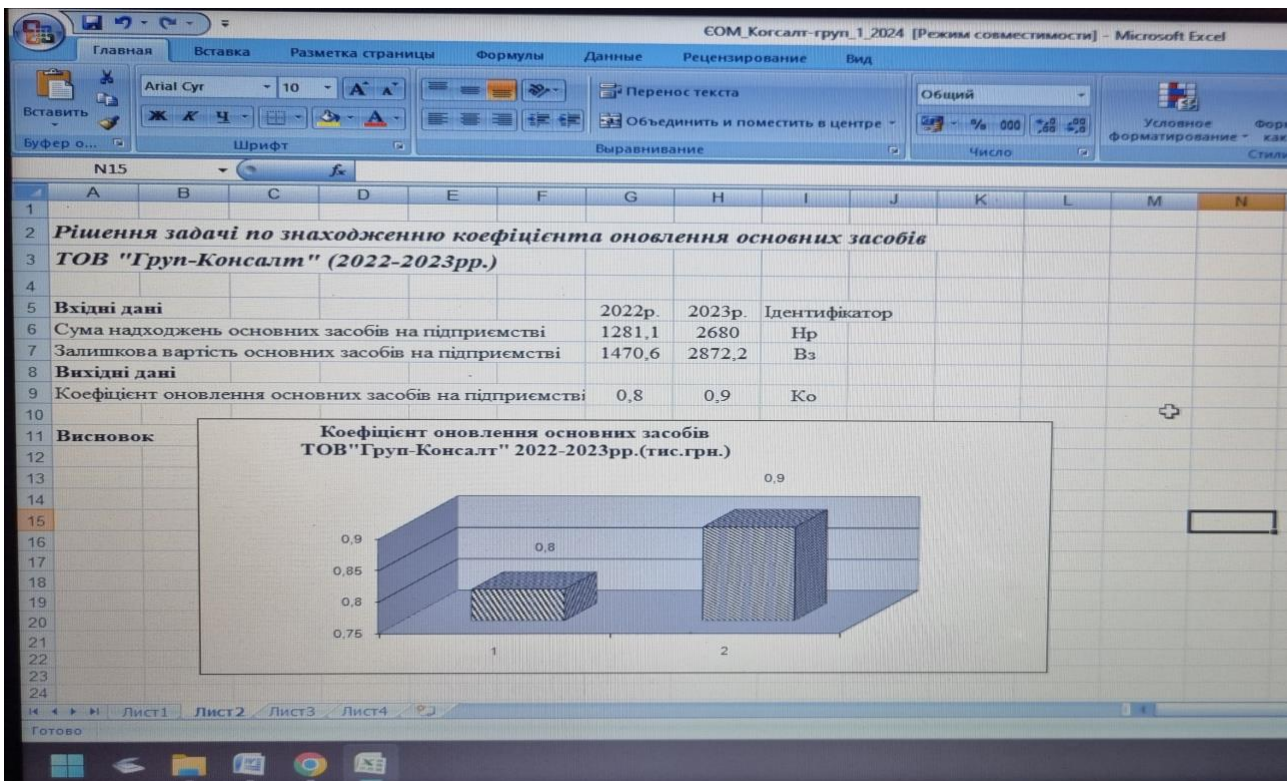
ЕОМ_Корсалт-груп_1_2024 [Режим совместимости] - Microsoft Excel

Главная Вставка Разметка страницы Формулы Данные Рецензирование Вид

Вставить
Буфер о...
Arial Cyr 10
Шрифт
Перенос текста
Объединить и поместить в центре
Выравнивание
Общий
Число
Условное форматирование
Стили

N15 $f_x$

| | A | B | C | D | E | F | G | H | I | J | K | L | M | N |
|---|---|---|---|---|---|---|---|---|---|---|---|---|---|---|
| 1 | | | | | | | | | | | | | | |
| 2 | Рішення задачі по знаходженню коефіцієнта оновлення основних засобів | | | | | | | | | | | | | |
| 3 | ТОВ "Груп-Консалт" (2022-2023рр.) | | | | | | | | | | | | | |
| 4 | | | | | | | | | | | | | | |
| 5 | Вхідні дані | | | | | | 2022р. | 2023р. | Ідентифікатор | | | | | |
| 6 | Сума надходжень основних засобів на підприємстві | | | | | | 1281,1 | 2680 | Нр | | | | | |
| 7 | Залишкова вартість основних засобів на підприємстві | | | | | | 1470,6 | 2872,2 | Вз | | | | | |
| 8 | Вихідні дані | | | | | | | | | | | | | |
| 9 | Коефіцієнт оновлення основних засобів на підприємстві | | | | | | 0,8 | 0,9 | Ко | | | | | |
| 10 | | | | | | | | | | | | | | |
| 11 | Висновок | | | | | | | | | | | | | |

Коефіцієнт оновлення основних засобів
ТОВ"Груп-Консалт" 2022-2023рр.(тис.грн.)

0,9
0,8
0,9
0,85
0,8
0,75
1
2

Лист1 Лист2 Лист3 Лист4
Готово